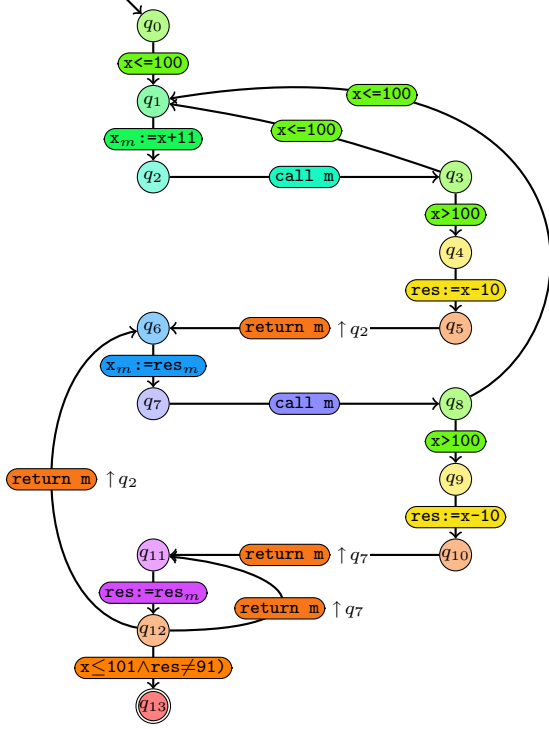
$q_0$
x<=100
$q_1$
x<=100
x<=100
x$_m$:=x+11
$q_2$
call m
$q_3$
x>100
$q_4$
res:=x-10
$q_6$
return m $\uparrow q_2$
$q_5$
x$_m$:=res$_m$
$q_7$
call m
$q_8$
x>100
return m $\uparrow q_2$
$q_9$
res:=x-10
$q_{11}$
return m $\uparrow q_7$
$q_{10}$
res:=res$_m$
return m $\uparrow q_7$
$q_{12}$
x$\leq$101$\wedge$res$\neq$91)
$q_{13}$